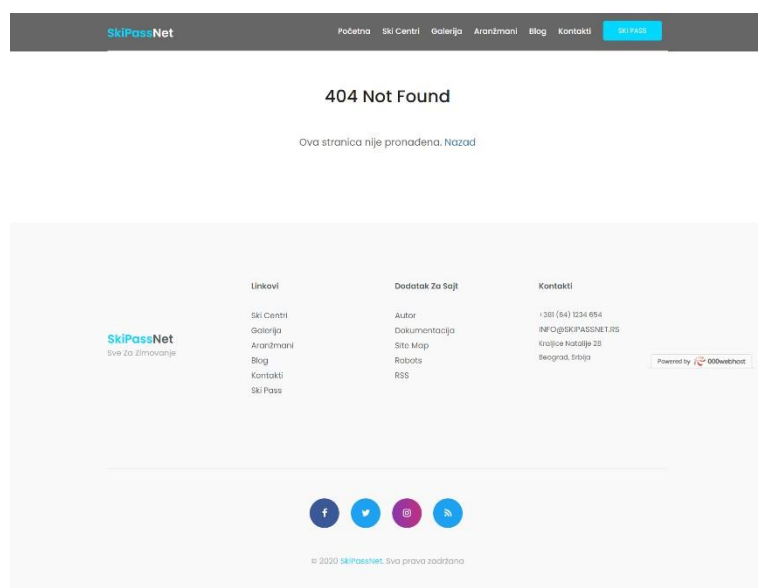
SkiPassNet

Početna Ski Centri Galerija Aranžmani Blog Kontakti SKI PASS

404 Not Found

Ova stranica nije pronađena. Nazad

SkiPassNet
Sve Za Zimovanje

Linkovi

Ski Centri
Galerija
Aranžmani
Blog
Kontakti
Ski Pass

Dodatak Za Sajt

Autor
Dokumentacija
Site Map
Robots
RSS

Kontakti

+381 (64) 1234 654
INFO@SKIPASSNET.RS
Kraljice Natalije 28
Beograd, Srbija

Powered by 000webhost

© 2020 SkiPassNet. Sva prava zadržana